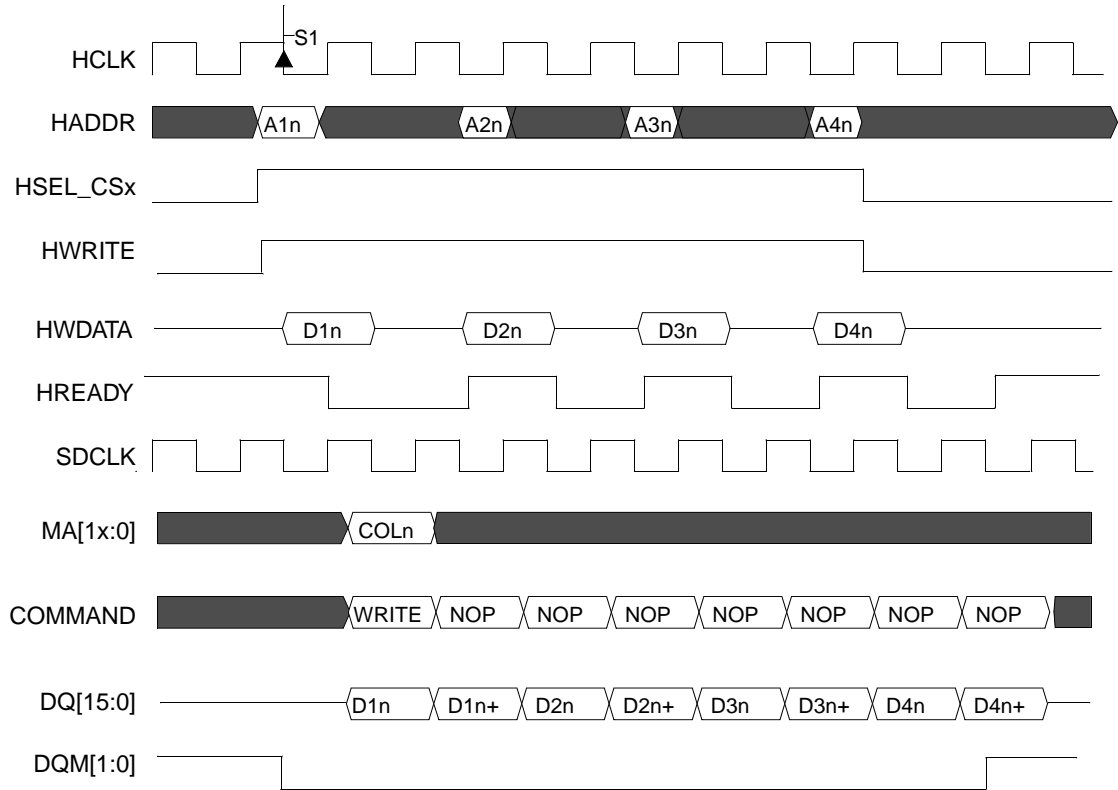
S1

HCLK

HADDR A1n A2n A3n A4n

HSEL_CSx

HWRITE

HWDATA D1n D2n D3n D4n

HREADY

SDCLK

MA[1x:0] COLn

COMMAND WRITE NOP NOP NOP NOP NOP NOP NOP

DQ[15:0] D1n D1n+ D2n D2n+ D3n D3n+ D4n D4n+

DQM[1:0]